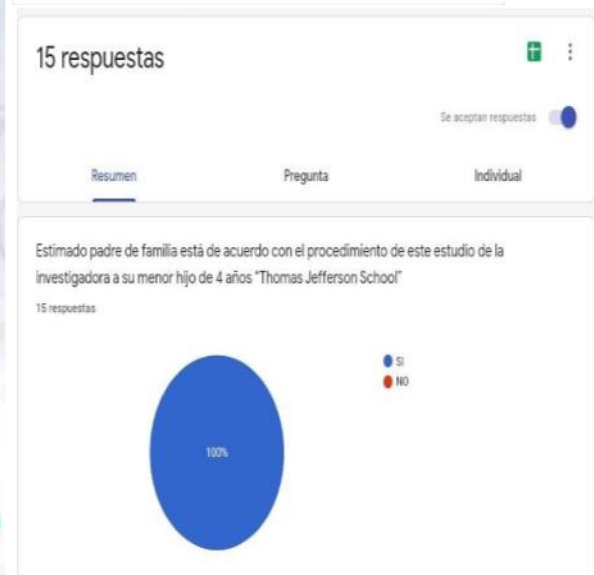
15 respuestas

Se aceptan respuestas

Resumen
Pregunta
Individual

Estimado padre de familia está de acuerdo con el procedimiento de este estudio de la investigadora a su menor hijo de 4 años "Thomas Jefferson School"

15 respuestas

SI
NO

100%